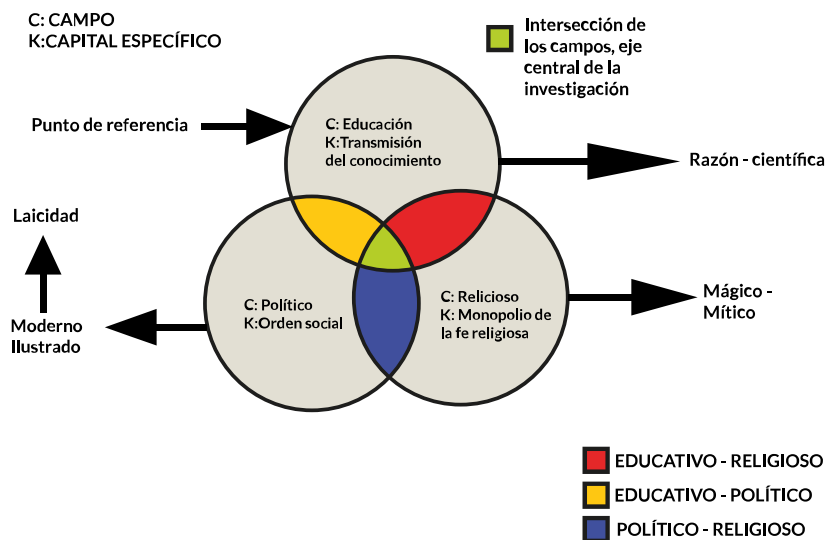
C: CAMPO
K:CAPITAL ESPECÍFICO

Intersección de los campos, eje central de la investigación

Punto de referencia

C: Educación
K:Transmisión del conocimiento

Razón - científica

Laicidad

Moderno Ilustrado

C: Político
K:Orden social

C: Relicioso
K: Monopolio de la fe religiosa

Mágico - Mítico

EDUCATIVO - RELIGIOSO
EDUCATIVO - POLÍTICO
POLÍTICO - RELIGIOSO